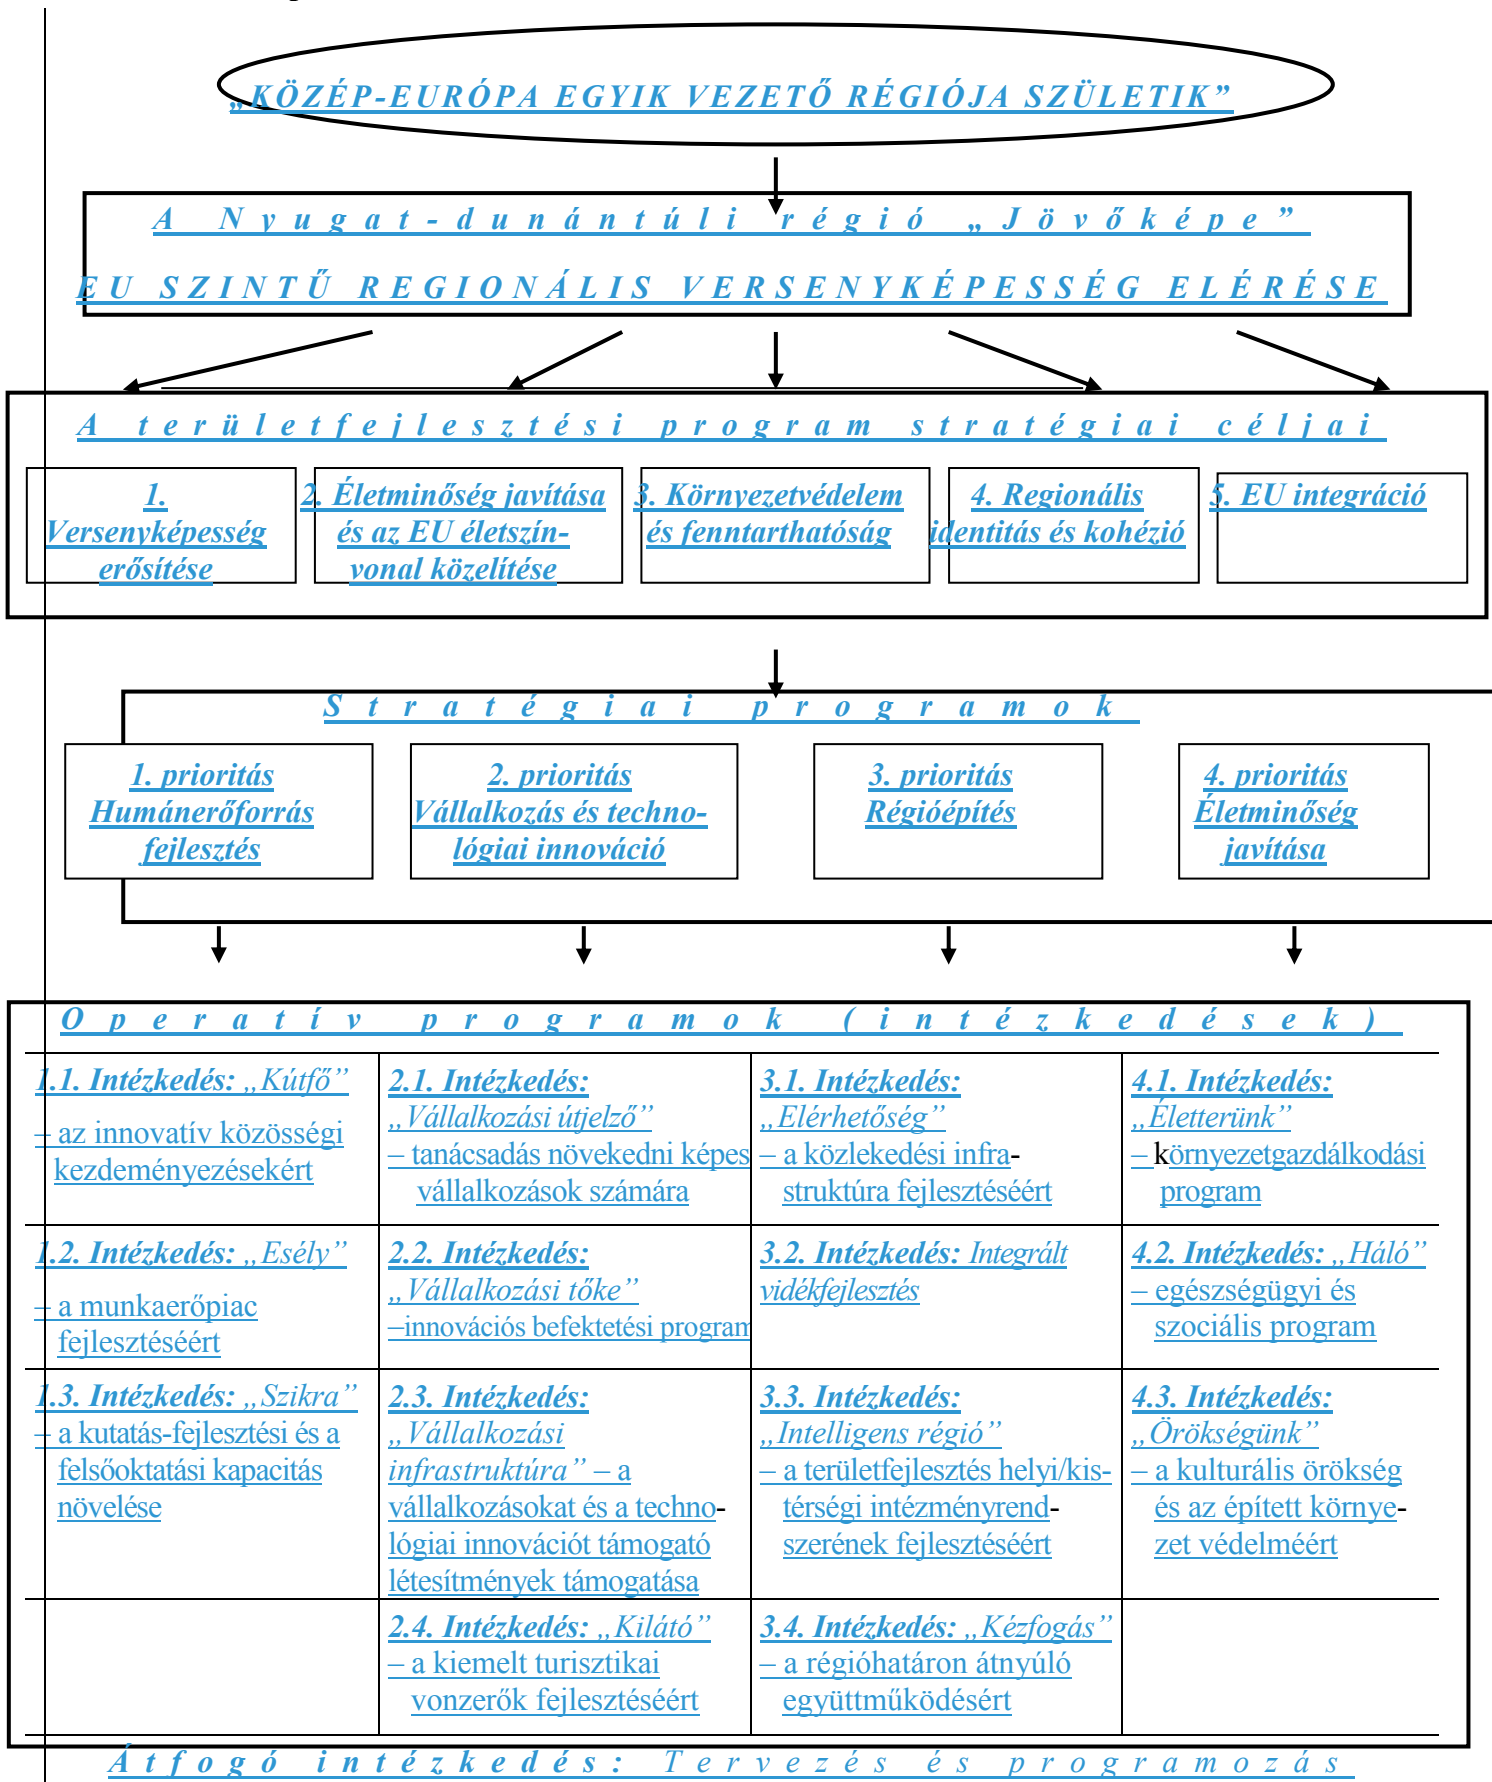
„KÖZÉP-EURÓPA EGYIK VEZETŐ RÉGIÓJA SZÜLETIK”

A Nyugat-dunántúli régió „Jövőképe”

EU SZINTŰ REGIONÁLIS VERSENYKÉPESSÉG ELÉRÉSE

A területfejlesztési program stratégiai céljai

1. Versenyképesség erősítése

2. Életminőség javítása és az EU életszínvonal közelítése

3. Környezetvédelem és fenntarthatóság

4. Regionális identitás és kohézió

5. EU integráció

Stratégiai programok

1. prioritás Humánerőforrás fejlesztés

2. prioritás Vállalkozás és technológiai innováció

3. prioritás Régióépítés

4. prioritás Életminőség javítása

Operatív programok (intézkedések)

| | | | |
|---|---|---|---|
| 1.1. Intézkedés: „Kútfő” – az innovatív közösségi kezdeményezésekért | 2.1. Intézkedés: „Vállalkozási útjelző” – tanácsadás növekedni képes vállalkozások számára | 3.1. Intézkedés: „Elérhetőség” – a közlekedési infrastruktúra fejlesztéséért | 4.1. Intézkedés: „Életterünk” – környezetgazdálkodási program |
| 1.2. Intézkedés: „Esély” – a munkaerőpiac fejlesztéséért | 2.2. Intézkedés: „Vállalkozási tőke” –innovációs befektetési program | 3.2. Intézkedés: Integrált vidékfejlesztés | 4.2. Intézkedés: „Háló” – egészségügyi és szociális program |
| 1.3. Intézkedés: „Szikra” – a kutatás-fejlesztési és a felsőoktatási kapacitás növelése | 2.3. Intézkedés: „Vállalkozási infrastruktúra” – a vállalkozásokat és a technológiai innovációt támogató létesítmények támogatása | 3.3. Intézkedés: „Intelligens régió” – a területfejlesztés helyi/kistérségi intézményrendszerének fejlesztéséért | 4.3. Intézkedés: „Örökségünk” – a kulturális örökség és az épített környezet védelméért |
| | 2.4. Intézkedés: „Kilátó” – a kiemelt turisztikai vonzerők fejlesztéséért | 3.4. Intézkedés: „Kézfogás” – a régióhatáron átnyúló együttműködésért | |

Átfogó intézkedés: Tervezés és programozás